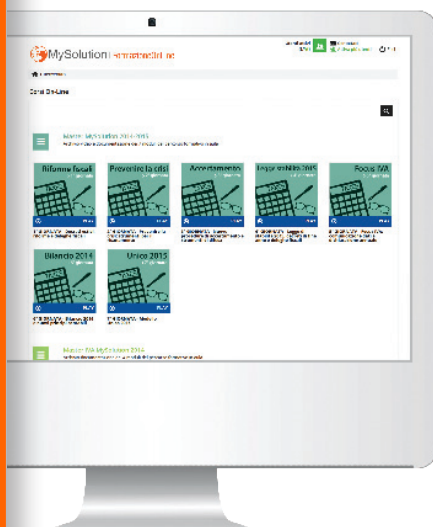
MySolution | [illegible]

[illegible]

Corsi On-Line

Master MySolution 2014-2015
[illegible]

Riforme fiscali

Prevenire la crisi

Accertamento

Legge stabilità 2015

Focus IVA

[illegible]

Bilancio 2014

Unico 2015

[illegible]

Master IVA MySolution 2014
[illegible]